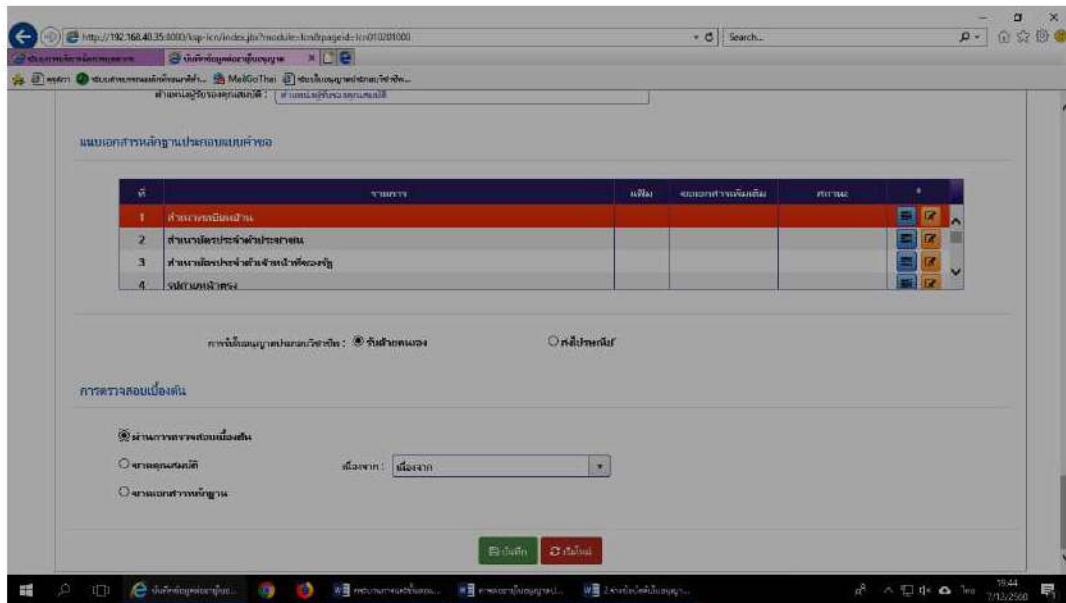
http://192.168.40.35:8000/lap-lcn/index.jsp?module=lcn&pageid=lcn01020100
Search...
บันทึกข้อมูลต่อใบอนุญาต
MedGoThai
ตำแหน่งผู้รับรองคุณสมบัติ : ตำแหน่งผู้รับรองคุณสมบัติ

แนบเอกสารหลักฐานประกอบแบบคำขอ

| ที่ | รายการ | แฟ้ม | ขอเอกสารเพิ่มเติม | หมายเหตุ | * |
|---|---|---|---|---|---|
| 1 | สำเนาทะเบียนบ้าน | | | | |
| 2 | สำเนาบัตรประจำตัวประชาชน | | | | |
| 3 | สำเนาบัตรประจำตัวเจ้าหน้าที่ของรัฐ | | | | |
| 4 | รูปถ่ายหน้าตรง | | | | |

การรับใบอนุญาตประกอบวิชาชีพ : ◉ รับด้วยตนเอง ○ ส่งไปรษณีย์

การตรวจสอบเบื้องต้น

◉ ผ่านการตรวจสอบเบื้องต้น
○ ขาดคุณสมบัติ เนื่องจาก : เนื่องจาก
○ ขาดเอกสารหลักฐาน

บันทึก เริ่มใหม่

19:44
7/12/2560